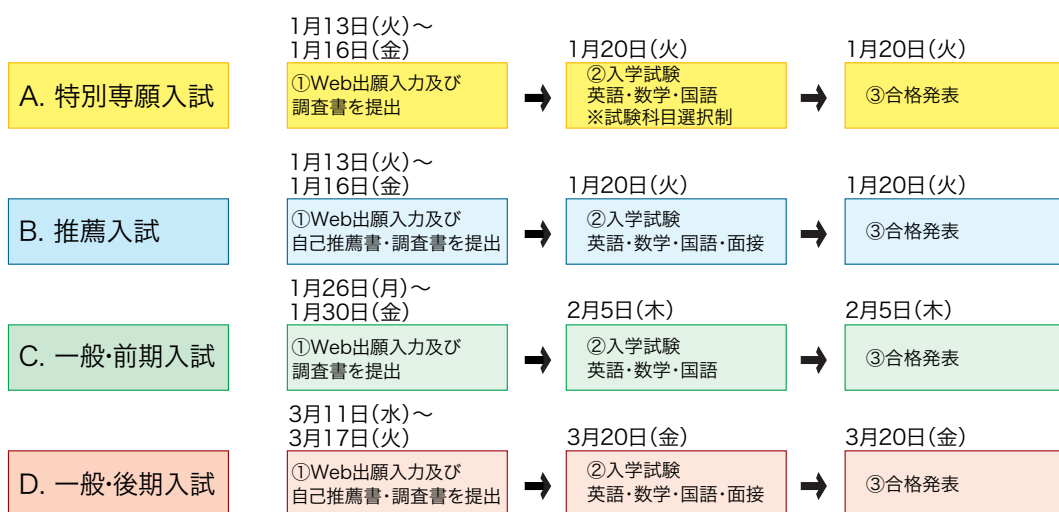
A. 特別専願入試

1月13日(火)～
1月16日(金)
①Web出願入力及び
調査書を提出

1月20日(火)
②入学試験
英語・数学・国語
※試験科目選択制

1月20日(火)
③合格発表

B. 推薦入試

1月13日(火)～
1月16日(金)
①Web出願入力及び
自己推薦書・調査書を提出

1月20日(火)
②入学試験
英語・数学・国語・面接

1月20日(火)
③合格発表

C. 一般・前期入試

1月26日(月)～
1月30日(金)
①Web出願入力及び
調査書を提出

2月5日(木)
②入学試験
英語・数学・国語

2月5日(木)
③合格発表

D. 一般・後期入試

3月11日(水)～
3月17日(火)
①Web出願入力及び
自己推薦書・調査書を提出

3月20日(金)
②入学試験
英語・数学・国語・面接

3月20日(金)
③合格発表